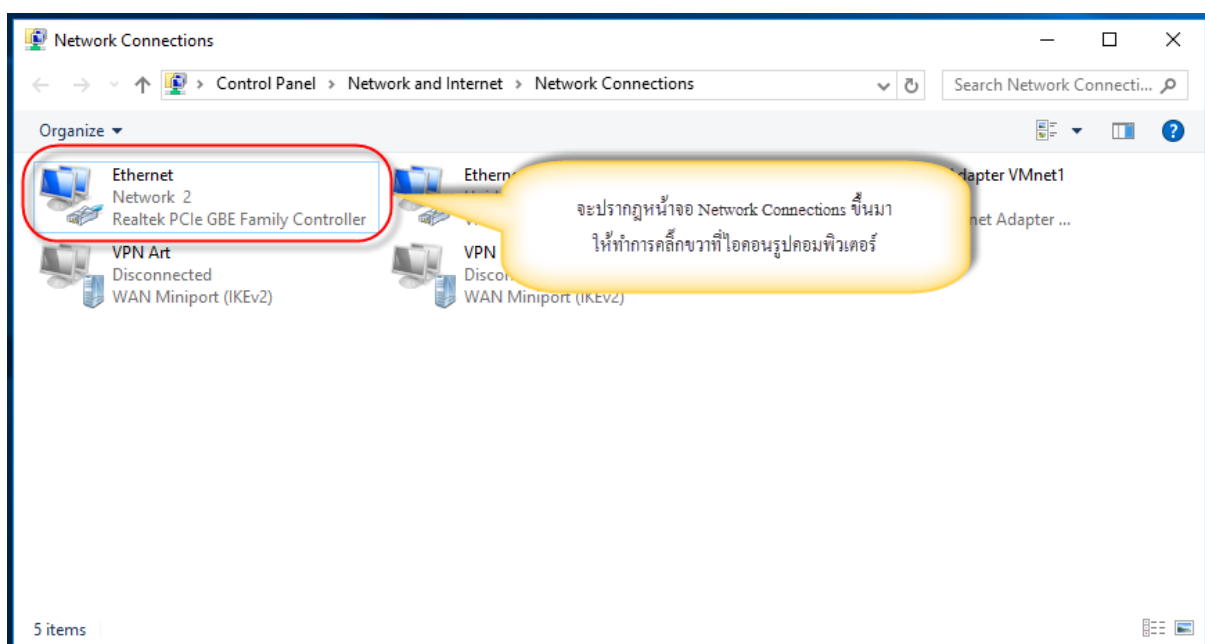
Network Connections

Control Panel > Network and Internet > Network Connections

Search Network Connecti...

Organize

Ethernet
Network 2
Realtek PCIe GBE Family Controller

Etherne

dapter VMnet1
net Adapter ...

VPN Art
Disconnected
WAN Miniport (IKEv2)

VPN
Disco
WAN Miniport (IKEv2)

จะปรากฏหน้าจอ Network Connections ขึ้นมา ให้ทำการคลิ๊กขวาที่ไอคอนรูปคอมพิวเตอร์

5 items